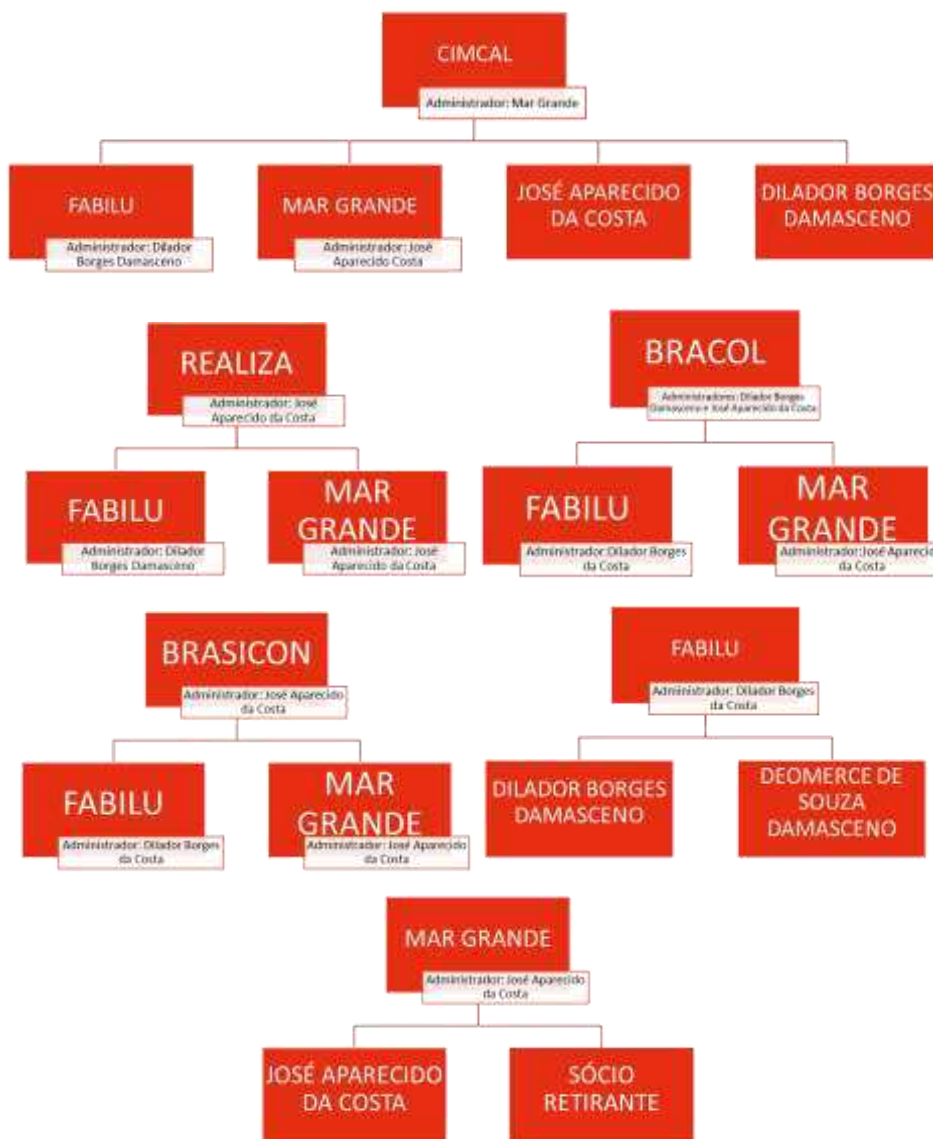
CIMCAL
Administrador: Mar Grande

FABILU
Administrador: Dilador Borges Damasceno

MAR GRANDE
Administrador: José Aparecido Costa

JOSÉ APARECIDO DA COSTA

DILADOR BORGES DAMASCENO

REALIZA
Administrador: José Aparecido da Costa

FABILU
Administrador: Dilador Borges Damasceno

MAR GRANDE
Administrador: José Aparecido da Costa

BRACOL
Administradores: Dilador Borges Damasceno e José Aparecido da Costa

FABILU
Administrador: Dilador Borges da Costa

MAR GRANDE
Administrador: José Aparecido da Costa

BRASICON
Administrador: José Aparecido da Costa

FABILU
Administrador: Dilador Borges da Costa

MAR GRANDE
Administrador: José Aparecido da Costa

FABILU
Administrador: Dilador Borges da Costa

DILADOR BORGES DAMASCENO

DEOMERCE DE SOUZA DAMASCENO

MAR GRANDE
Administrador: José Aparecido da Costa

JOSÉ APARECIDO DA COSTA

SÓCIO RETIRANTE